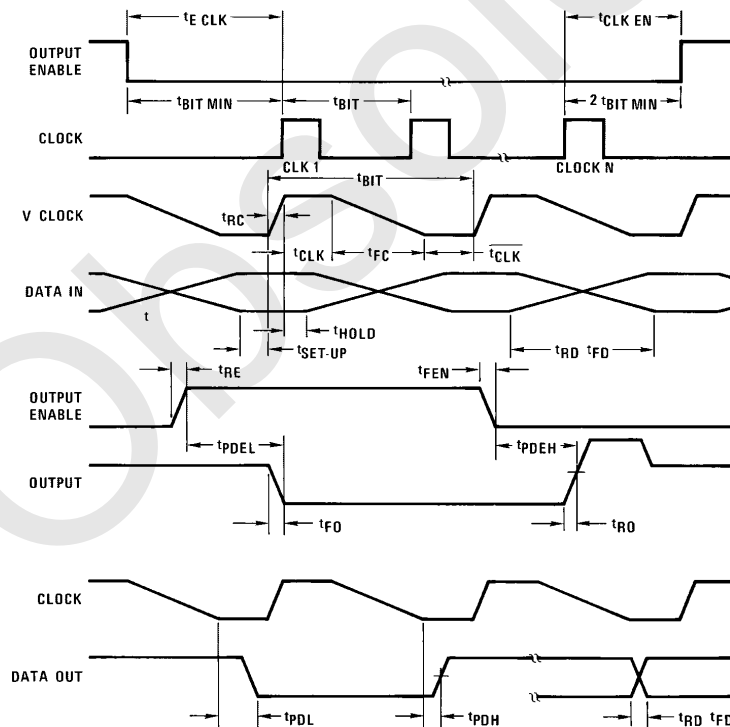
$t_{E\ CLK}$

$t_{CLK\ EN}$

OUTPUT ENABLE

$t_{BIT\ MIN}$

$t_{BIT}$

$2\ t_{BIT\ MIN}$

CLOCK

CLK 1

CLOCK N

$t_{BIT}$

V CLOCK

$t_{RC}$

$t_{CLK}$

$t_{FC}$

$\overline{t_{CLK}}$

DATA IN

t

$t_{HOLD}$

$t_{SET\text{-}UP}$

$t_{RD}\ t_{FD}$

$t_{RE}$

$t_{FEN}$

OUTPUT ENABLE

$t_{PDEL}$

$t_{PDEH}$

OUTPUT

$t_{FO}$

$t_{RO}$

CLOCK

DATA OUT

$t_{PDL}$

$t_{PDH}$

$t_{RD}\ t_{FD}$